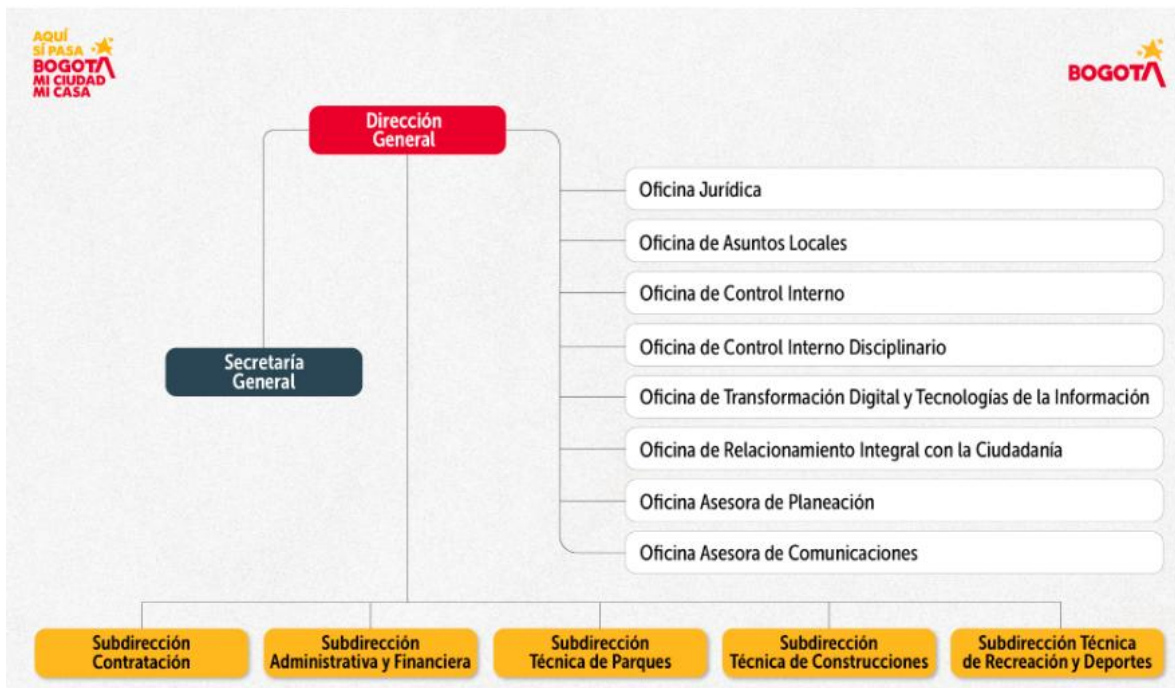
AQUÍ SÍ PASA BOGOTÁ MI CIUDAD MI CASA

BOGOTÁ

Dirección General

Oficina Jurídica

Oficina de Asuntos Locales

Oficina de Control Interno

Oficina de Control Interno Disciplinario

Oficina de Transformación Digital y Tecnologías de la Información

Oficina de Relacionamiento Integral con la Ciudadanía

Oficina Asesora de Planeación

Oficina Asesora de Comunicaciones

Secretaría General

Subdirección Contratación

Subdirección Administrativa y Financiera

Subdirección Técnica de Parques

Subdirección Técnica de Construcciones

Subdirección Técnica de Recreación y Deportes